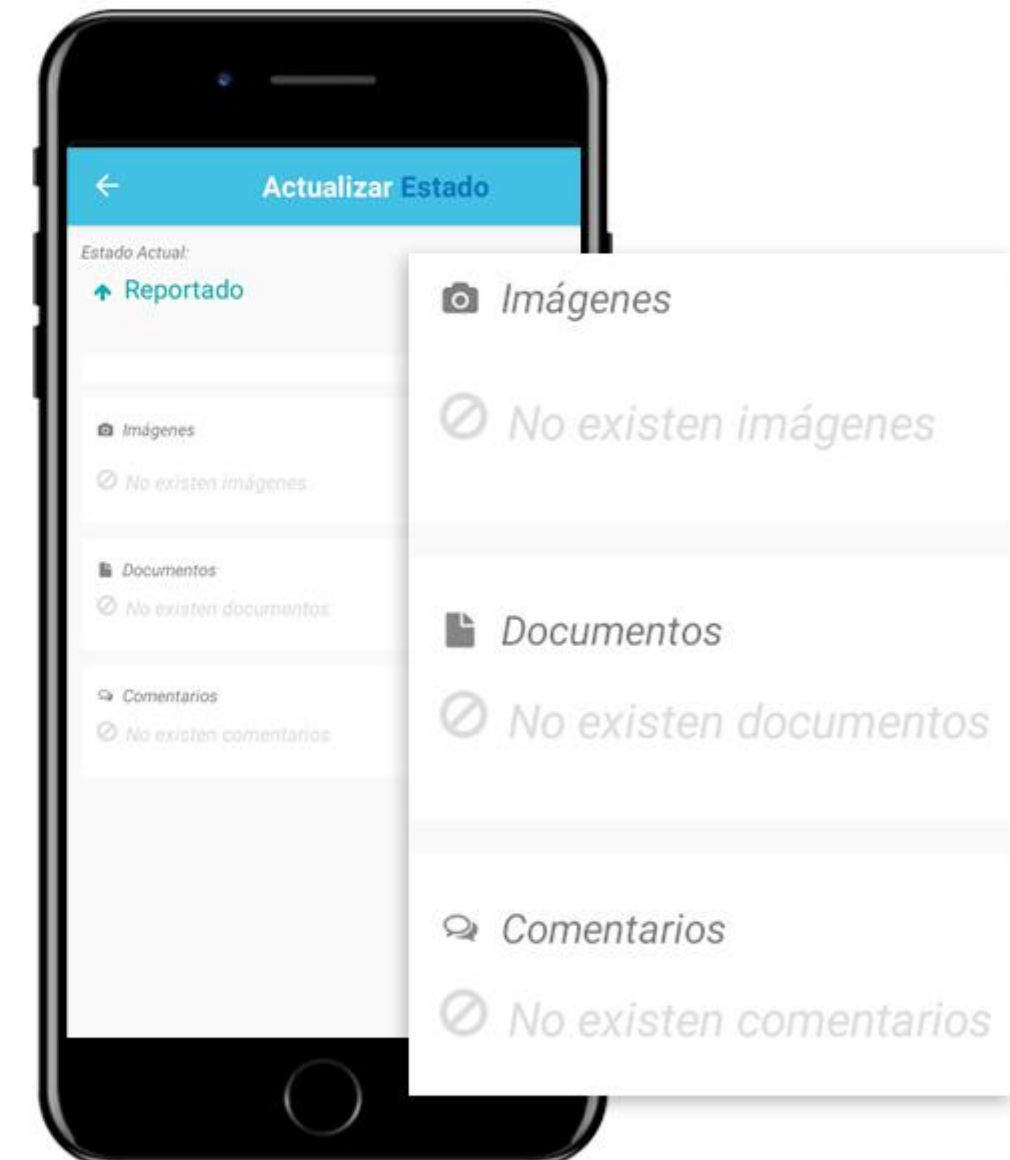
Actualizar Estado

Estado Actual:
Reportado

Imágenes
No existen imágenes

Documentos
No existen documentos

Comentarios
No existen comentarios

Imágenes
No existen imágenes

Documentos
No existen documentos

Comentarios
No existen comentarios